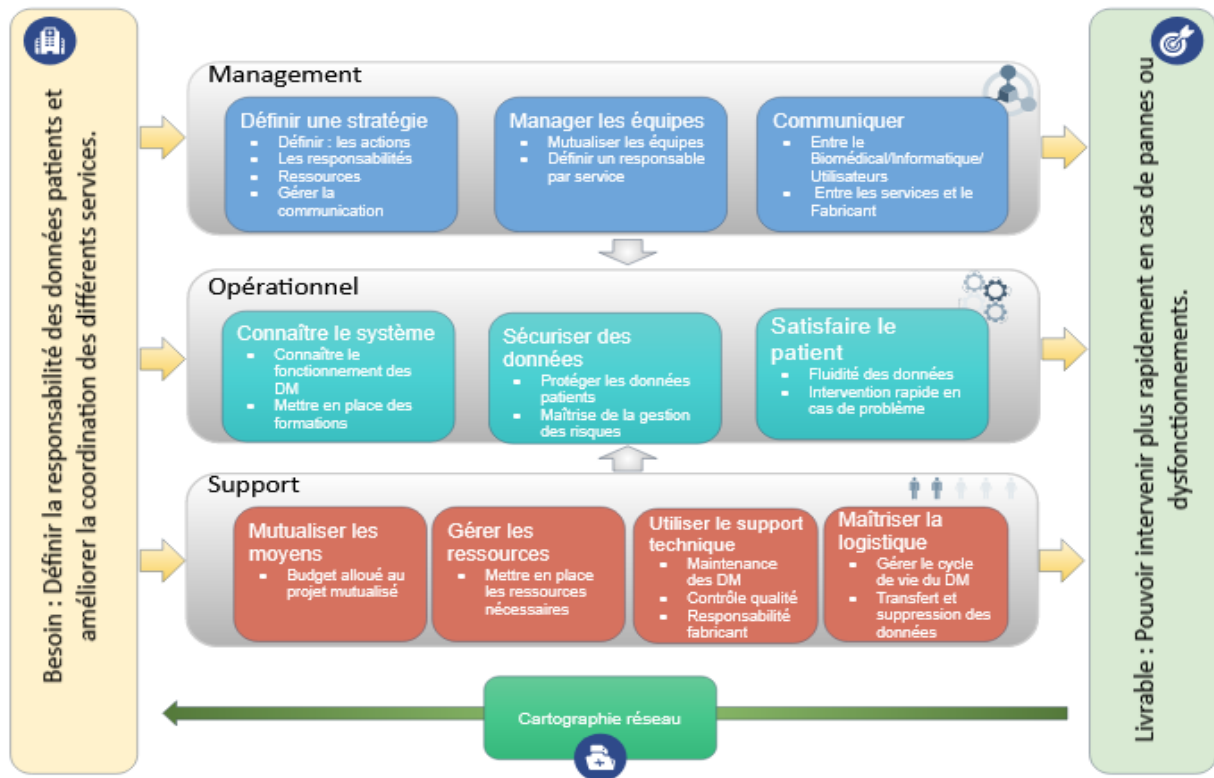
Besoin : Définir la responsabilité des données patients et améliorer la coordination des différents services.

Management

Définir une stratégie
- Définir : les actions
- Les responsabilités
- Ressources
- Gérer la communication

Manager les équipes
- Mutualiser les équipes
- Définir un responsable par service

Communiquer
- Entre le Biomédical/Informatique/ Utilisateurs
- Entre les services et le Fabricant

Opérationnel

Connaître le système
- Connaître le fonctionnement des DM
- Mettre en place des formations

Sécuriser des données
- Protéger les données patients
- Maîtrise de la gestion des risques

Satisfaire le patient
- Fluidité des données
- Intervention rapide en cas de problème

Support

Mutualiser les moyens
- Budget alloué au projet mutualisé

Gérer les ressources
- Mettre en place les ressources nécessaires

Utiliser le support technique
- Maintenance des DM
- Contrôle qualité
- Responsabilité fabricant

Maîtriser la logistique
- Gérer le cycle de vie du DM
- Transfert et suppression des données

Cartographie réseau

Livrable : Pouvoir intervenir plus rapidement en cas de pannes ou dysfonctionnements.